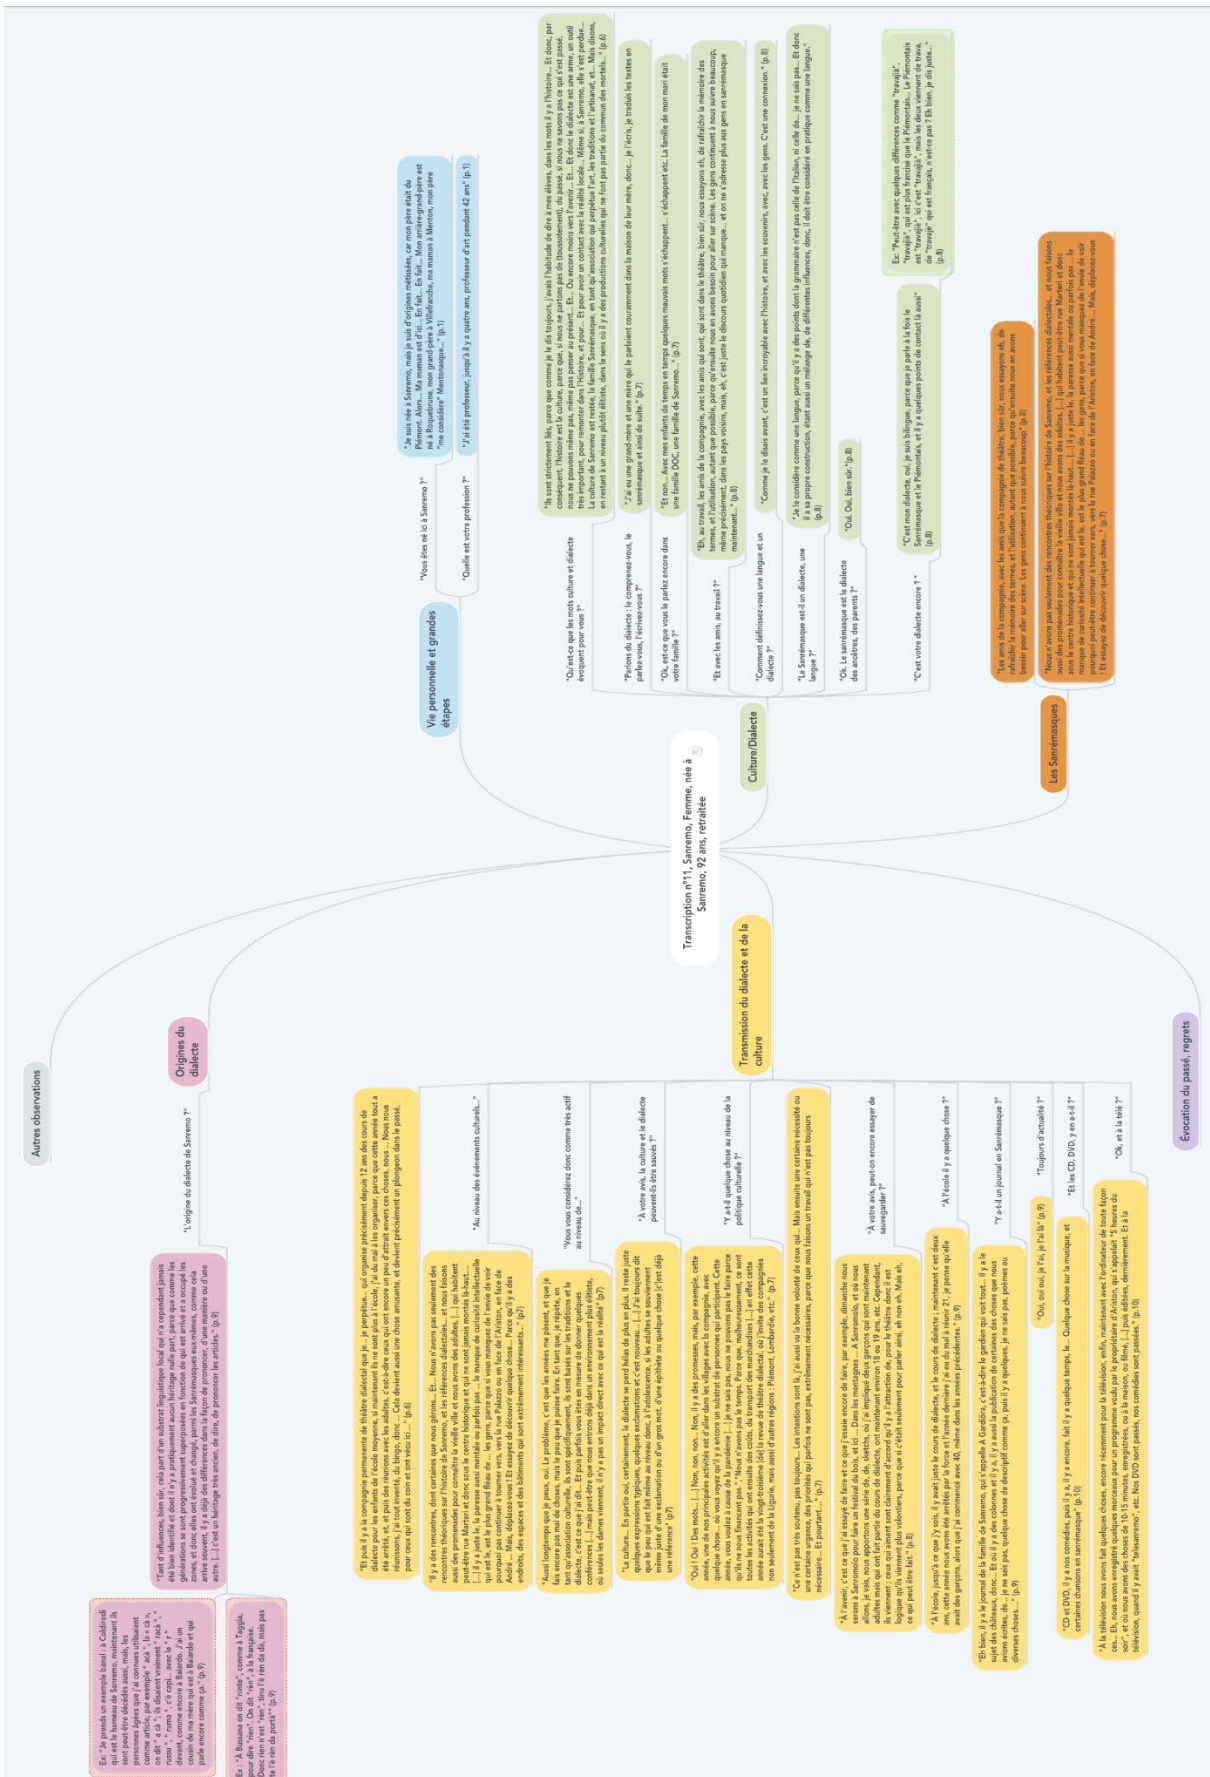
Transcription n°11, Sanremo, Femme, née à Sanremo, 92 ans, retraitée

Vie personnelle et grandes étapes

"Vous êtes né ici à Sanremo ?"

"Je suis née à Sanremo, mais je suis d'origines mélangées, car mon père était du Piémont. Alors... Ma maman est d'ici... En fait... En fait... Mon arrière-grand-père est né à Roquebrune, mon grand-père à Villefranche, ma maman à Menton, mon père "me considère" Mentonasque..." (p.1)

"Quelle est votre profession ?"

"J'ai été professeur, jusqu'à il y a quatre ans, professeur d'art pendant 42 ans" (p.1)

Culture/Dialecte

"Qu'est-ce que les mots culture et dialecte évoquent pour vous ?"

"Ils sont strictement liés, parce que comme je le dis toujours, j'avais l'habitude de dire à mes élèves, dans les mots il y a l'histoire... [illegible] (p.6)

"Parlons du dialecte : le comprenez-vous, le parlez-vous, l'écrivez-vous ?"

"J'ai eu une grand-mère et une mère qui le parlaient couramment dans la maison de leur mère, donc... je l'écris, je traduis les textes en sanrémasque et ainsi de suite." (p.7)

"Ok, est-ce que vous le parlez encore dans votre famille ?"

"Et non... Avec mes enfants de temps en temps quelques mauvais mots s'échappent... s'échappent etc. La famille de mon mari était une famille DOC, une famille de Sanremo..." (p.7)

"Et avec les amis, au travail ?"

"Eh, au travail, les amis de la compagnie, avec les amis qui sont, qui sont dans le théâtre, bien sûr, nous essayons de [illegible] (p.8)

"Comment définissez-vous une langue et un dialecte ?"

"Comme je le disais avant, c'est un lien incroyable avec l'histoire, et avec les souvenirs, avec, avec les gens. C'est une connexion." (p.8)

"Le Sanrémasque est-il un dialecte, une langue ?"

"Je le considère comme une langue, parce qu'il y a des points dont la grammaire n'est pas celle de l'italien, ni celle de... je ne sais pas... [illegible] (p.8)

"Ok. Le sanrémasque est le dialecte des ancêtres, des parents ?"

"Oui. Oui, bien sûr." (p.8)

"C'est votre dialecte encore ?"

"C'est mon dialecte, oui, je suis bilingue, parce que je parle à la fois le Sanrémasque et le Piémontais, et il y a quelques points de contact là aussi" (p.8)

Ex : "Peut-être avec quelques différences comme "travajà"... "travajà", qui est plus français que le Piémontais... Le Piémontais est "travajé", ici c'est "travajà", mais les deux viennent de trava, de "travaje" qui est français, n'est-ce pas ? Eh bien, je dis juste..." (p.8)

Les Sanrémasques

"Les amis de la compagnie, avec les amis qui sont dans la compagnie de théâtre, bien sûr, nous essayons oh, de rafraîchir la mémoire des termes, et l'utilisation, autant que possible, parce qu'ensuite nous en avons besoin pour aller sur scène. Les gens continuent à nous suivre beaucoup" (p.8)

"Nous n'avons pas seulement des rencontres théoriques sur l'histoire de Sanremo, et les références dialectales... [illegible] (p.7)

Transmission du dialecte et de la culture

"Est-ce qu'il y a la compagnie permanente de théâtre dialectal que je... je perpétue... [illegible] (p.6)

"Au niveau des événements culturels..."

"Il y a des rencontres, dont certaines que nous gérons... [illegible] (p.7)

"Vous vous considérez donc comme très actif au niveau de..."

"Aussi longtemps que je peux, oui. Le problème, c'est que les années me pèsent... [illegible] (p.7)

"À votre avis, la culture et le dialecte peuvent-ils être sauvés ?"

"La culture... En partie oui, certainement... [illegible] (p.7)

"Y a-t-il quelque chose au niveau de la politique culturelle ?"

"Oui ! Oui ! Des mots... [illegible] (p.7)

"Ce n'est pas très soutenu, pas toujours... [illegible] (p.7)

"À votre avis, peut-on encore essayer de sauvegarder ?"

"À l'avenir, c'est ce que j'ai essayé de faire et ce que j'essaie encore de faire... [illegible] (p.8)

"À l'école il y a quelque chose ?"

"À l'école, jusqu'à ce que j'y sois, il y avait juste le cours de dialecte... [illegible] (p.9)

"Y a-t-il un journal en Sanrémasque ?"

"Eh bien, il y a le journal de la famille de Sanremo... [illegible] (p.9)

"Toujours d'actualité ?"

"Oui, oui oui, je l'ai, je l'ai lu" (p.9)

"Et les CD, DVD, y en a-t-il ?"

"CD et DVD, il y a nos comédies, puis il y a, il y a encore, fait il y a quelque temps, le... Quelque chose sur la musique, et certaines chansons en sanrémasque" (p.10)

"Ok, et à la télé ?"

"À la télévision nous avons fait quelques choses... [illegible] (p.10)

Évocation du passé, regrets

Origines du dialecte

"L'origine du dialecte de Sanremo ?"

"Tant d'influences, bien sûr, cela part d'un substrat linguistique local qui n'a cependant jamais été bien identifié... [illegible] (p.9)

Ex : "Je prends un exemple banal : à Coldirodi qui est le hameau de Sanremo, maintenant ils sont peut-être décédés aussi, mais, les personnes âgées que j'ai connues utilisaient comme article, par exemple " ecà ", là » cà », on dit " a cà " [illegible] (p.9)

Ex : "À Bussana on dit "niete", comme à l'église, pour dire "rien". On dit "ren", à la française. Donc rien n'est "ren", tinu l'è ren da dò, mais pas te l'è ren da portà"" (p.9)

Autres observations